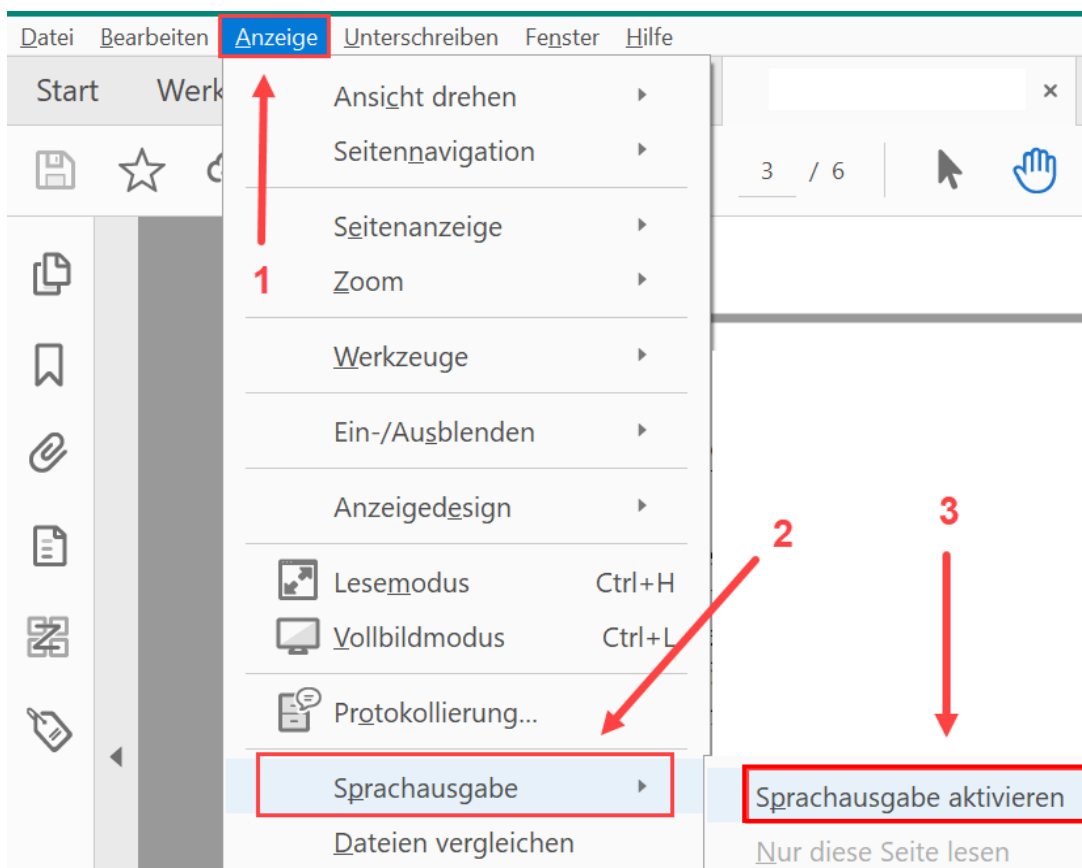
Datei Bearbeiten Anzeige Unterschreiben Fenster Hilfe

Start Werk

3 / 6

×

1

Ansicht drehen
Seitennavigation
Seitenanzeige
Zoom
Werkzeuge
Ein-/Ausblenden
Anzeigedesign
Lesemodus Ctrl+H
Vollbildmodus Ctrl+L
Protokollierung...
Sprachausgabe
Dateien vergleichen

2

3

Sprachausgabe aktivieren
Nur diese Seite lesen